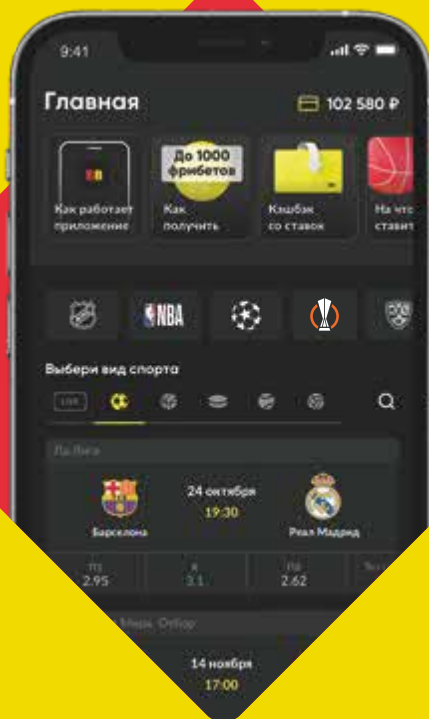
9:41

Главная

102 580 ₽

Как работает приложение

До 1000 фрибетов

Как получить

Кэшбэк со ставок

На что ставит

NBA

Выбери вид спорта

LIVE

Ла Лига

Барселона

24 октября
19:30

Реал Мадрид

П1
2.95

Х
3.1

П2
2.62

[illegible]

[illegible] Мира. Отбор

14 ноября
17:00